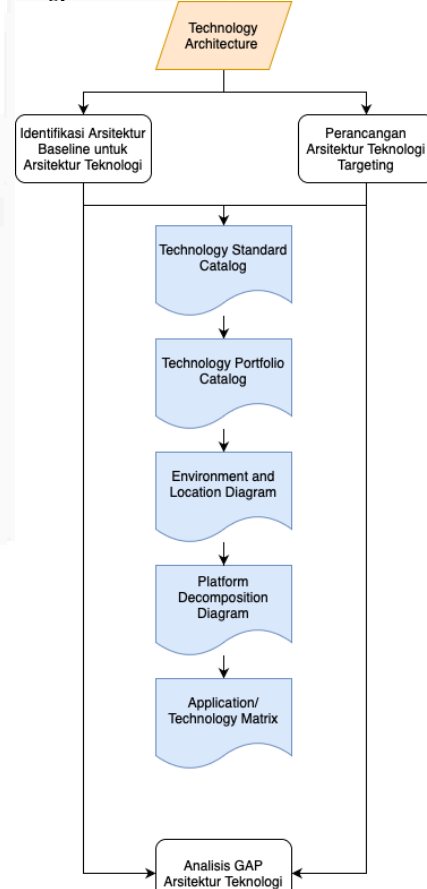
Technology Architecture

Identifikasi Arsitektur Baseline untuk Arsitektur Teknologi

Perancangan Arsitektur Teknologi Targeting

Technology Standard Catalog

Technology Portfolio Catalog

Environment and Location Diagram

Platform Decomposition Diagram

Application/ Technology Matrix

Analisis GAP Arsitektur Teknologi